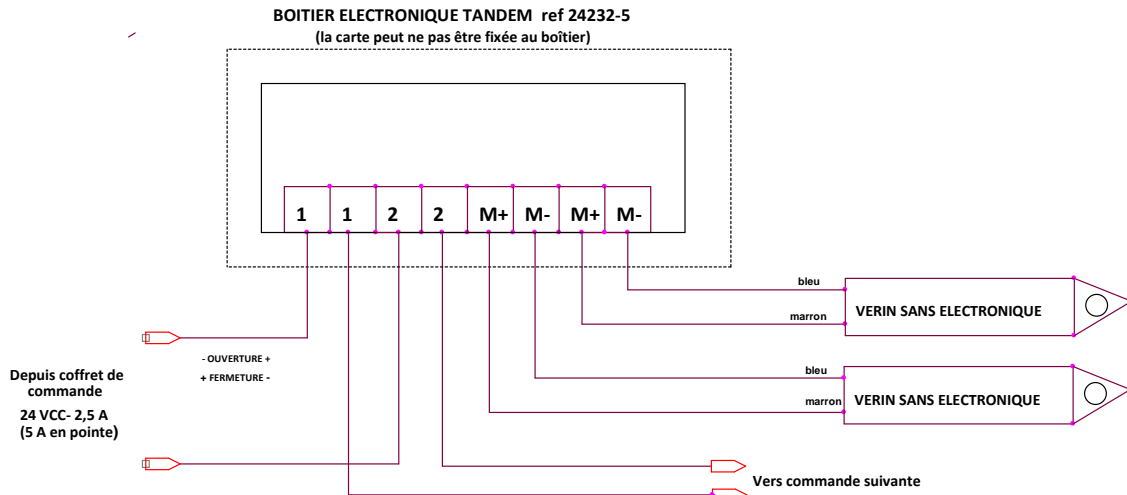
BOITIER ELECTRONIQUE TANDEM ref 24232-5
(la carte peut ne pas être fixée au boîtier)

1 1 2 2 M+ M- M+ M-

bleu
marron
VERIN SANS ELECTRONIQUE

- OUVERTURE +
+ FERMETURE -

Depuis coffret de commande
24 VCC- 2,5 A
(5 A en pointe)

bleu
marron
VERIN SANS ELECTRONIQUE

Vers commande suivante